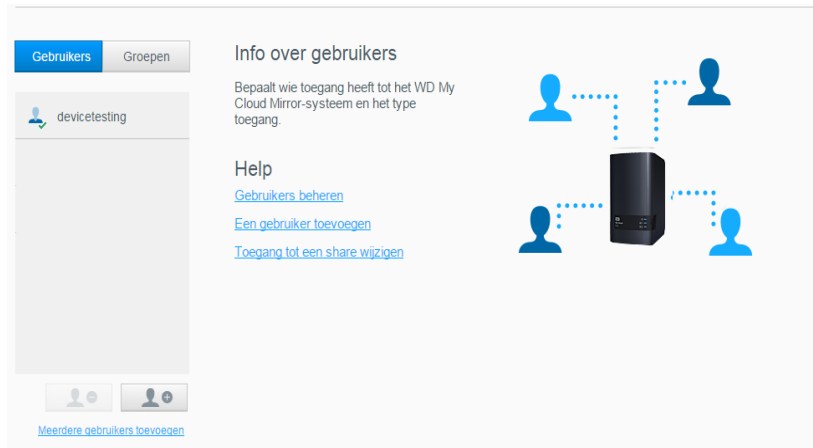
Gebruikers
Groepen

devicetesting

Meerdere gebruikers toevoegen

Info over gebruikers

Bepaalt wie toegang heeft tot het WD My Cloud Mirror-systeem en het type toegang.

Help

Gebruikers beheren

Een gebruiker toevoegen

Toegang tot een share wijzigen